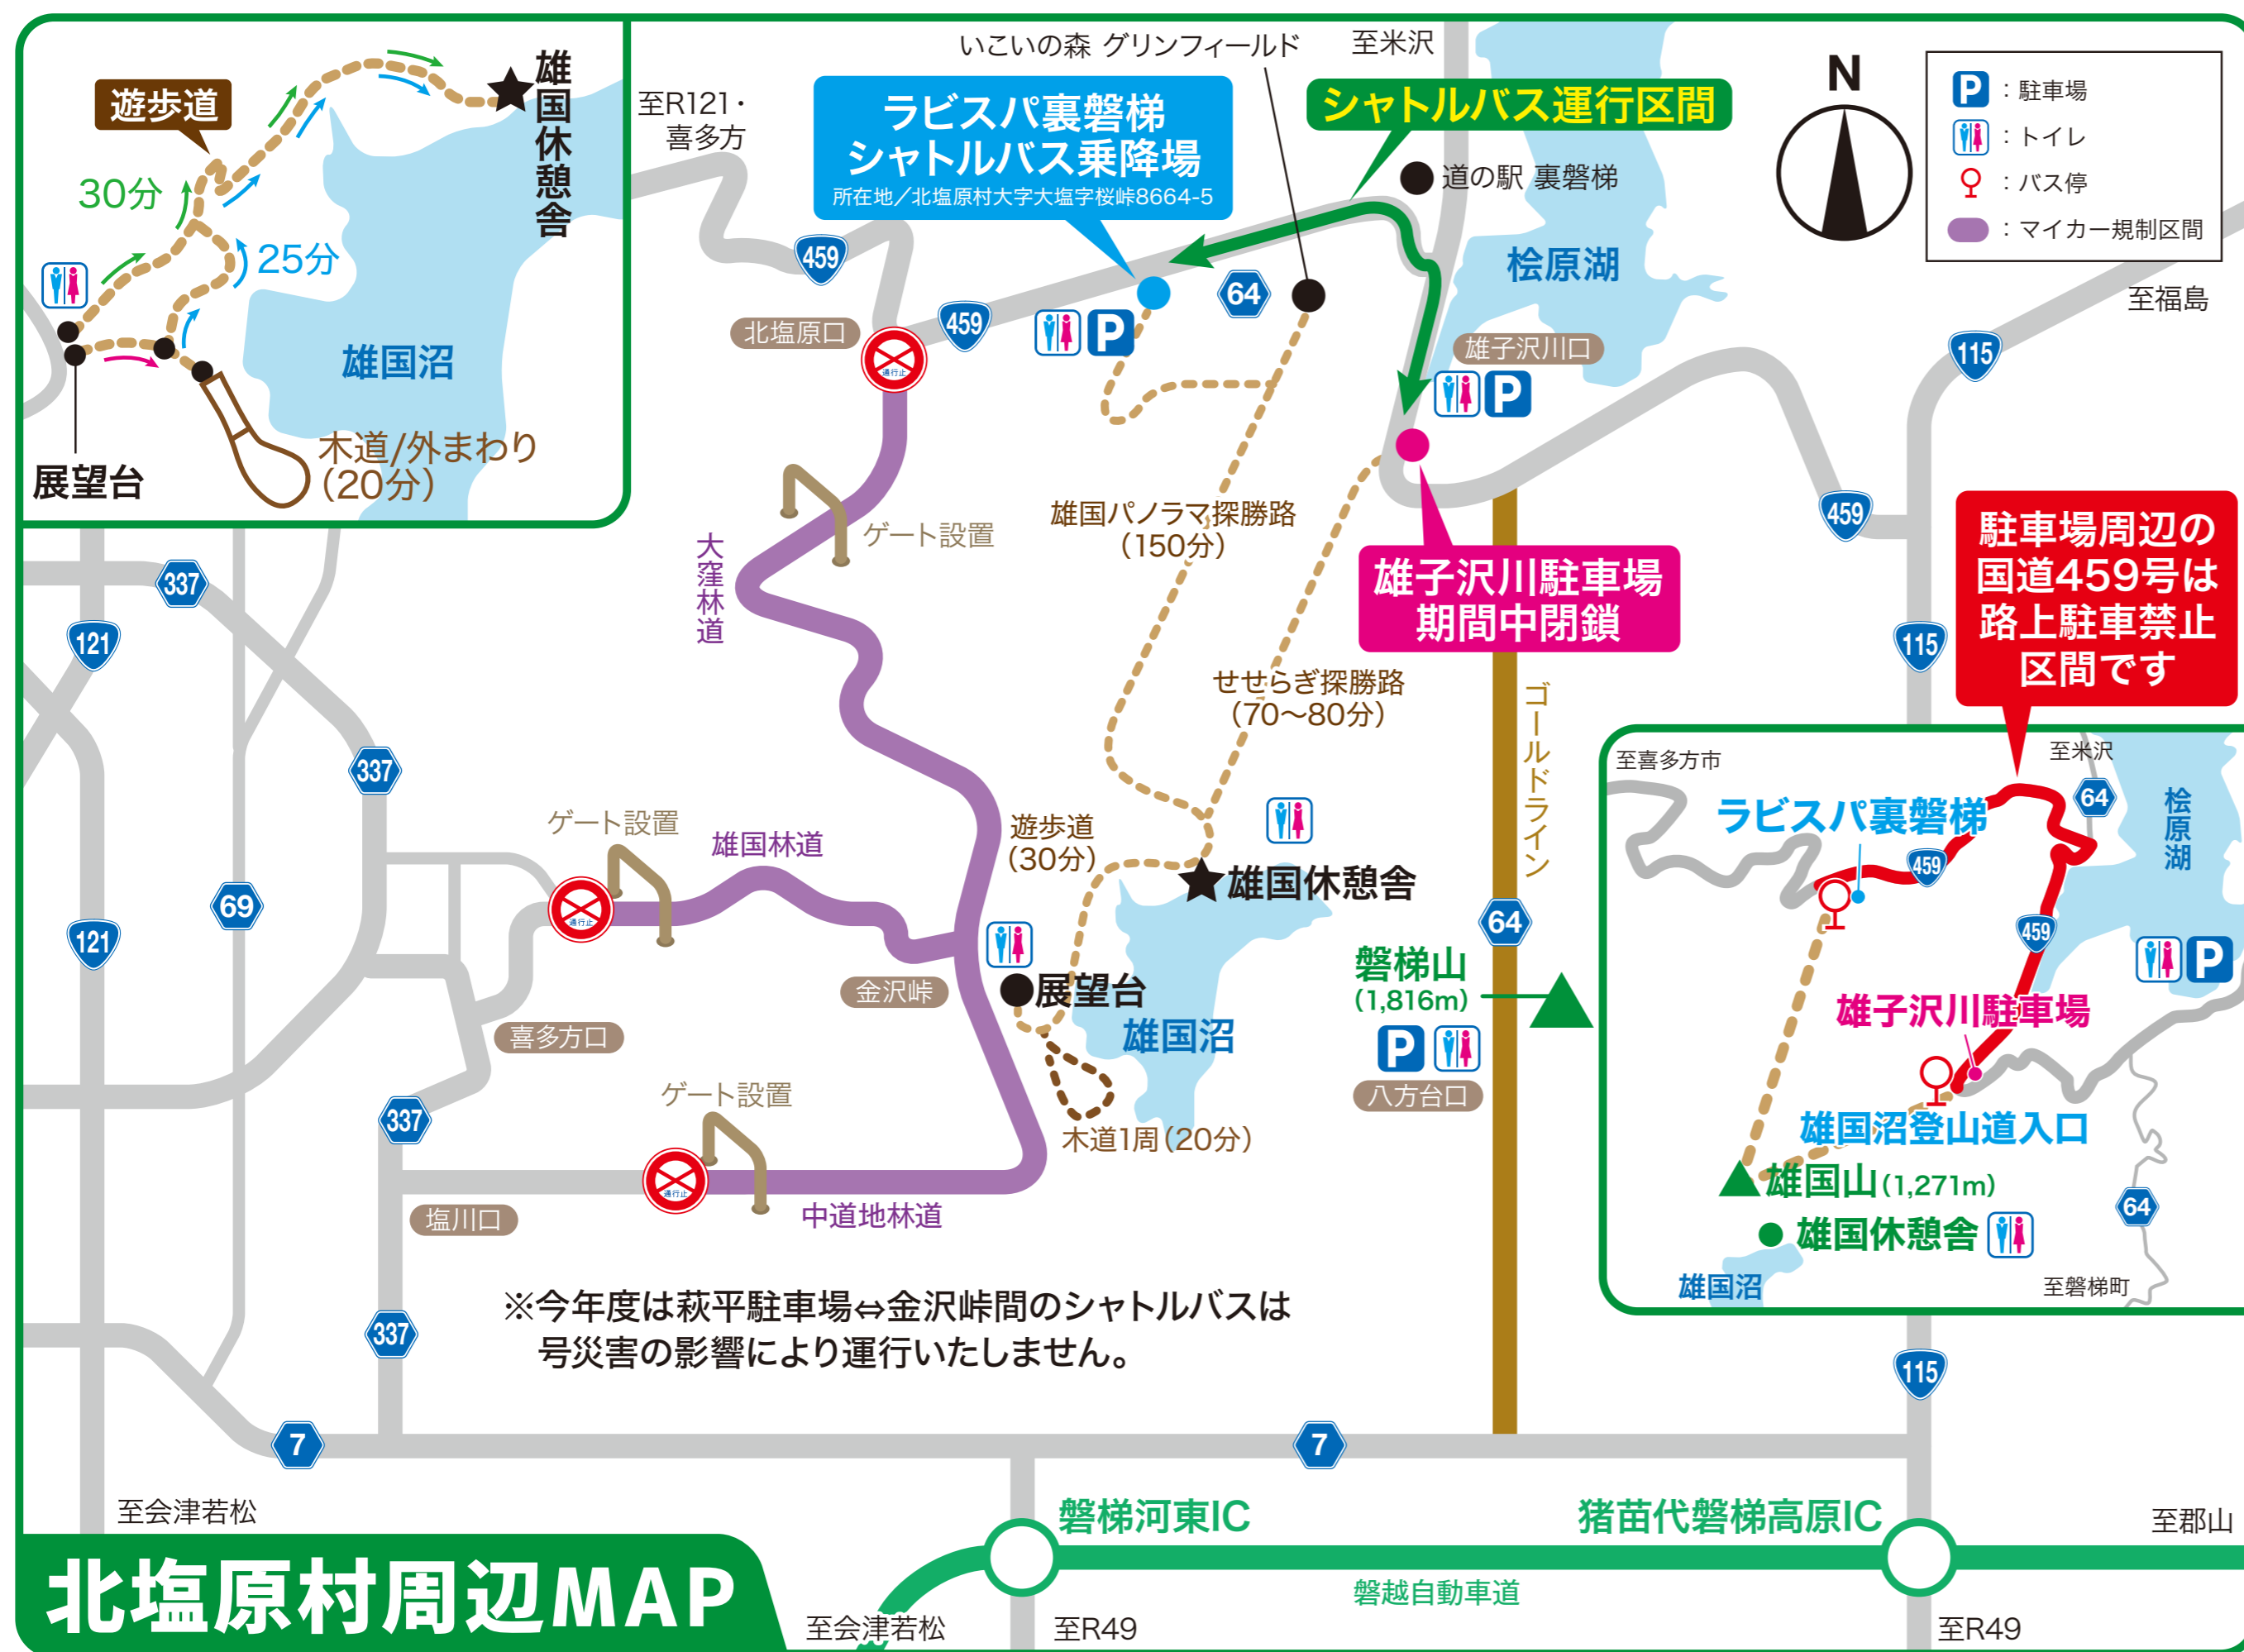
遊歩道
30分
25分
雄国休憩舎
雄国沼
展望台
木道/外まわり
(20分)

至R121・喜多方
ラビスパ裏磐梯
シャトルバス乗降場
所在地/北塩原村大字大塩字桜峠8664-5
いこいの森 グリンフィールド
至米沢
シャトルバス運行区間
道の駅 裏磐梯
N
P：駐車場
：トイレ
：バス停
：マイカー規制区間
桧原湖
至福島
459
64
459
北塩原口
雄子沢川口
115
P
P
ゲート設置
大窪林道
雄国パノラマ探勝路
(150分)
雄子沢川駐車場
期間中閉鎖
459
駐車場周辺の
国道459号は
路上駐車禁止
区間です
337
121
せせらぎ探勝路
(70〜80分)
ゴールドライン
115
337
至喜多方市
至米沢
ラビスパ裏磐梯
64
桧原湖
459
459
ゲート設置
雄国林道
遊歩道
(30分)
雄国休憩舎
69
121
64
磐梯山
(1,816m)
P
雄子沢川駐車場
金沢峠
展望台
雄国沼
喜多方口
八方台口
雄国沼登山道入口
337
ゲート設置
木道1周(20分)
雄国山(1,271m)
雄国休憩舎
64
塩川口
中道地林道
雄国沼
至磐梯町
※今年度は萩平駐車場⇔金沢峠間のシャトルバスは
号災害の影響により運行いたしません。
337
115
7
7
至会津若松
磐梯河東IC
猪苗代磐梯高原IC
至郡山
北塩原村周辺MAP
磐越自動車道
至会津若松
至R49
至R49